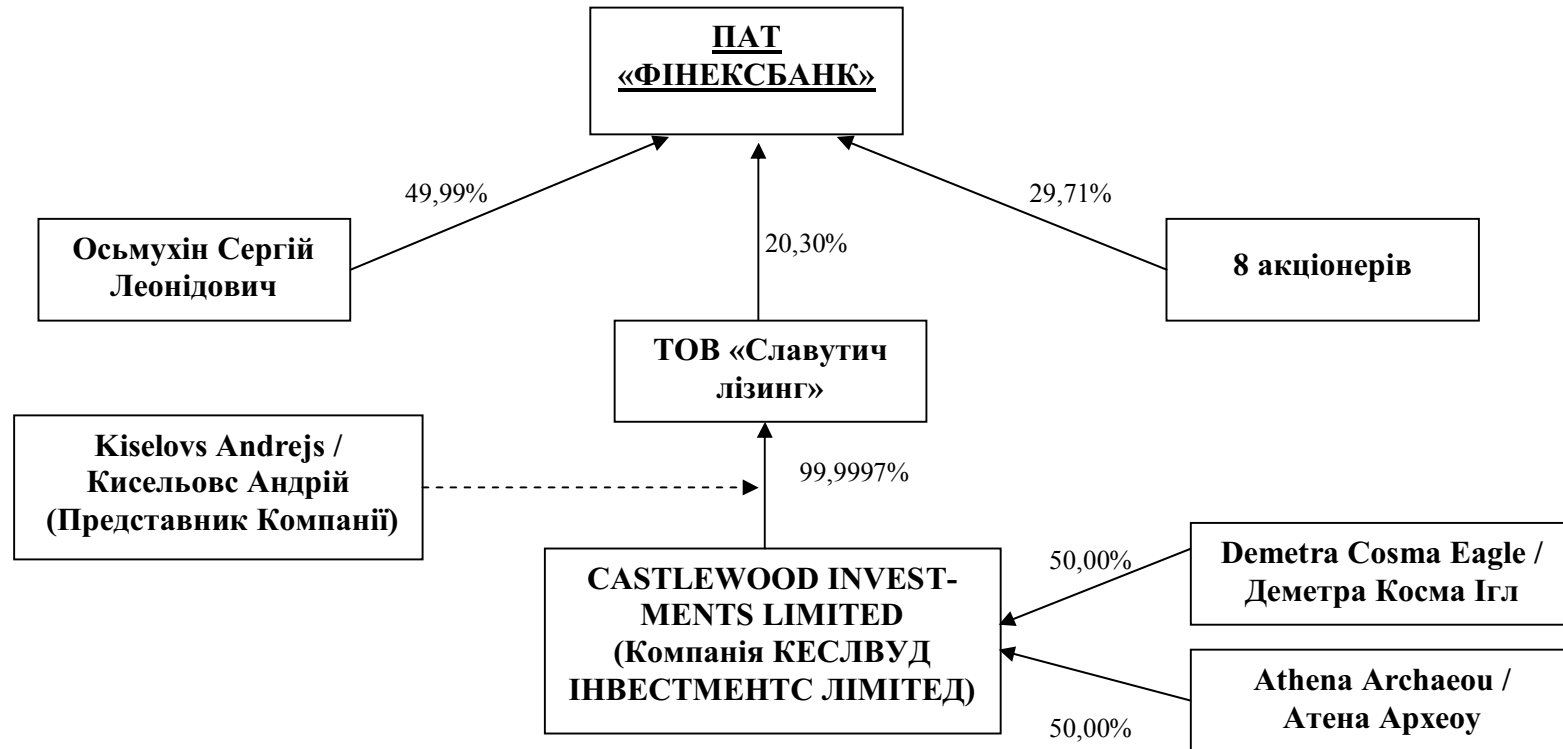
ПАТ «ФІНЕКСБАНК»

49,99%

20,30%

29,71%

Осьмухін Сергій Леонідович

8 акціонерів

ТОВ «Славутич лізинг»

Kiselovs Andrejs / Кисельовс Андрій (Представник Компанії)

99,9997%

CASTLEWOOD INVESTMENTS LIMITED (Компанія КЕСЛВУД ІНВЕСТМЕНТС ЛІМІТЕД)

50,00%

Demetra Cosma Eagle / Деметра Косма Ігл

Athena Archaeou / Атена Археоу

50,00%